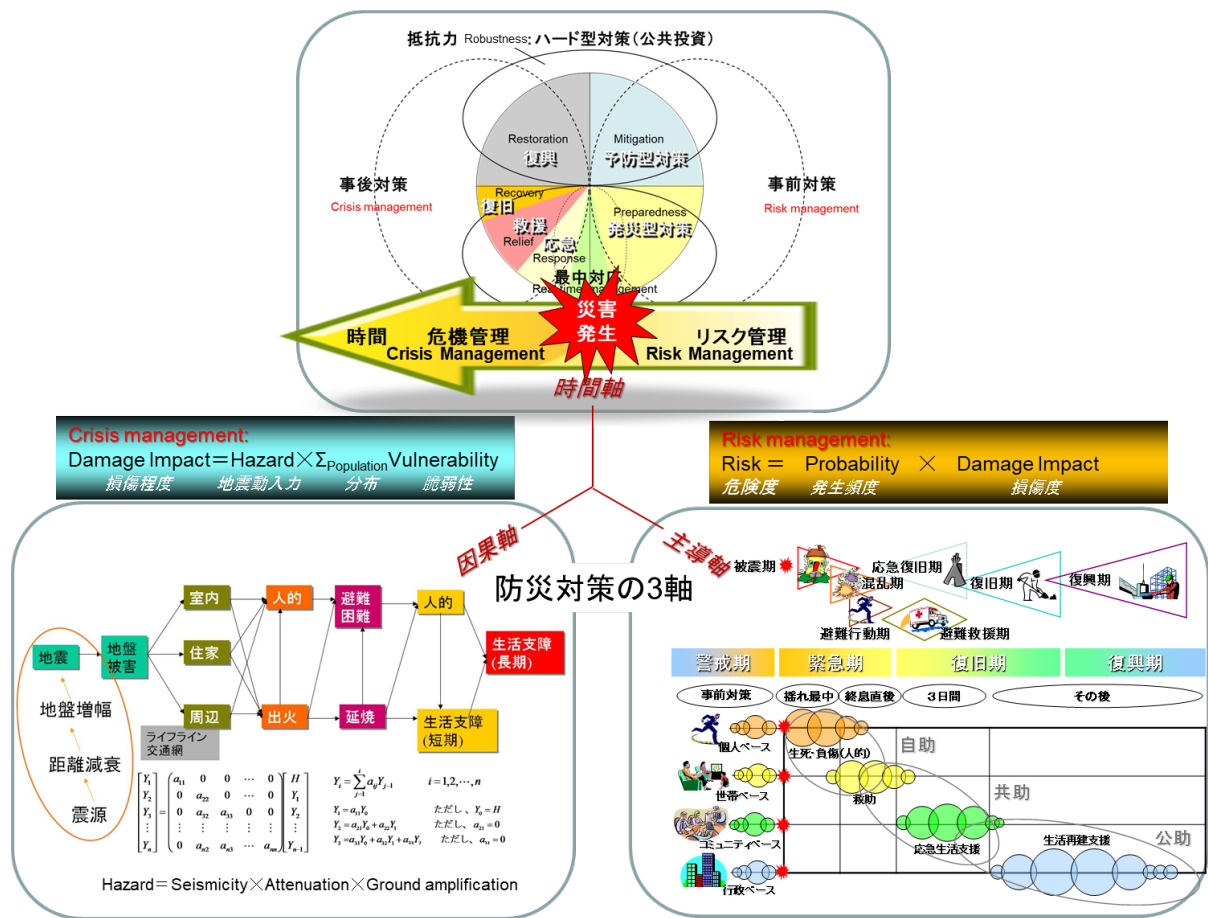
抵抗力 Robustness: ハード型対策(公共投資)

Restoration
復興

Mitigation
予防型対策

事後対策
Crisis management

事前対策
Risk management

Recovery
復旧

救援
Relief

応急
Response

Preparedness
発災型対策

最中対応
Realtime management

時間　危機管理
Crisis Management

災害
発生

リスク管理
Risk Management

時間軸

Crisis management:
Damage Impact＝Hazard×$\Sigma_{Population}$Vulnerability
損傷程度　地震動入力　分布　脆弱性

Risk management:
Risk＝　Probability　×　Damage Impact
危険度　発生頻度　損傷度

因果軸

主導軸

防災対策の3軸

地震
地盤増幅
距離減衰
震源
地盤被害
室内
住家
周辺
ライフライン
交通網
人的
出火
避難困難
延焼
人的
生活支障(短期)
生活支障(長期)

$\begin{bmatrix} Y_1 \\ Y_2 \\ Y_3 \\ \vdots \\ Y_n \end{bmatrix} = \begin{bmatrix} a_{11} & 0 & 0 & \cdots & 0 \\ 0 & a_{22} & 0 & \cdots & 0 \\ 0 & a_{32} & a_{33} & 0 & 0 \\ \vdots & \vdots & \vdots & \vdots & \vdots \\ 0 & a_{n2} & a_{n3} & \cdots & a_{nn} \end{bmatrix} \begin{bmatrix} H \\ Y_1 \\ Y_2 \\ \vdots \\ Y_{n-1} \end{bmatrix}$

$Y_i = \sum_{j=1}^{i} a_{ij} Y_{j-1}$　$i = 1,2,\cdots,n$

$Y_1 = a_{11} Y_0$　ただし、$Y_0 = H$
$Y_2 = a_{21} Y_0 + a_{22} Y_1$　ただし、$a_{21} = 0$
$Y_3 = a_{31} Y_0 + a_{32} Y_1 + a_{33} Y_2$　ただし、$a_{31} = 0$

Hazard＝Seismicity×Attenuation×Ground amplification

被震期
応急復旧期
混乱期
復旧期
復興期
避難行動期
避難救援期

警戒期　緊急期　復旧期　復興期
事前対策　揺れ最中　終息直後　3日間　その後

個人ベース
世帯ベース
コミュニティベース
行政ベース

自助
共助
公助
生死・負傷(人的)
救助
応急生活支援
生活再建支援